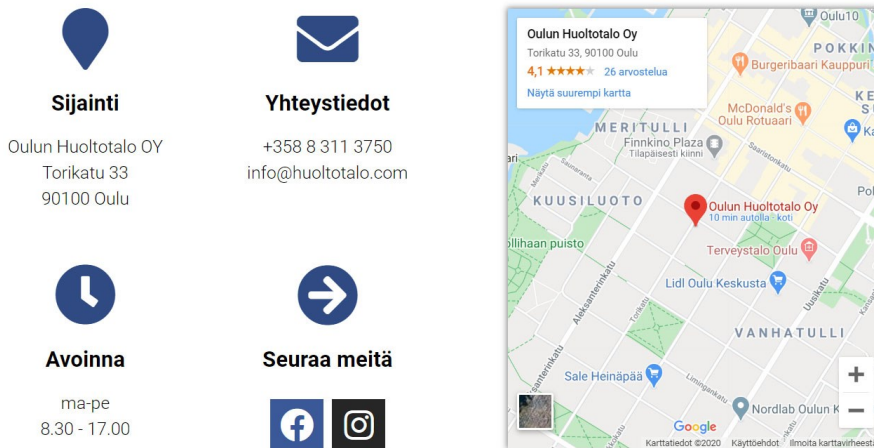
Sijainti

Oulun Huoltotalo OY
Torikatu 33
90100 Oulu

Yhteystiedot

+358 8 311 3750
info@huoltotalo.com

Avoinna

ma-pe
8.30 - 17.00

Seuraa meitä

Oulun Huoltotalo Oy
Torikatu 33, 90100 Oulu
4,1 ★★★★ 26 arvostelua
Näytä suurempi kartta

Oulu10
POKKIN
Burgeribaari Kauppuri
McDonald's Oulu Rotuaari
MERITULLI
Finnkino Plaza
Tilapäisesti kiinni
Saaristonkatu
KUUSILUOTO
Oulun Huoltotalo Oy
10 min autolla · koti
ollihaan puisto
Terveystalo Oulu
Lidl Oulu Keskusta
Aleksanterinkatu
Torikatu
Uusikatu
VANHATULLI
Sale Heinäpää
Limingantie
Nordlab Oulun K
Google
Karttatiedot ©2020 Käyttöehdot Ilmoita karttavirheestä
+
−